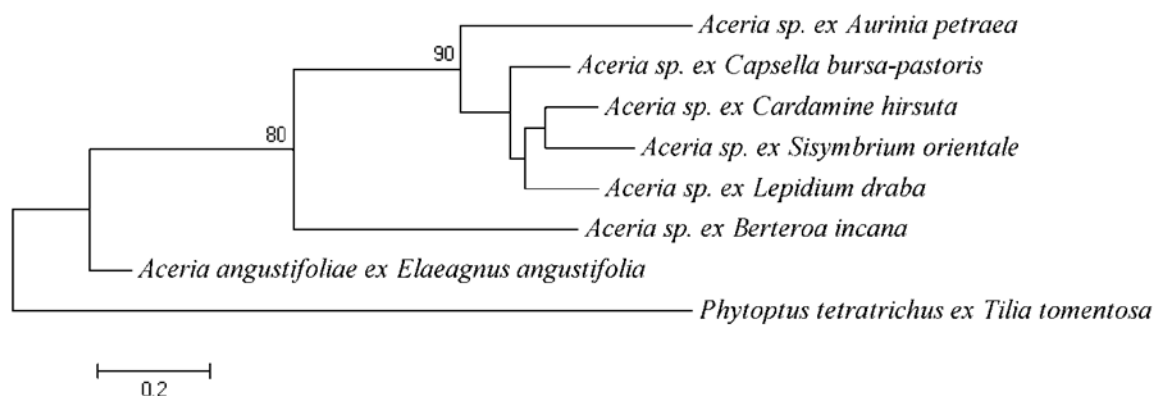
Aceria sp. ex Aurinia petraea

90

Aceria sp. ex Capsella bursa-pastoris

Aceria sp. ex Cardamine hirsuta

80

Aceria sp. ex Sisymbrium orientale

Aceria sp. ex Lepidium draba

Aceria sp. ex Berteroa incana

Aceria angustifoliae ex Elaeagnus angustifolia

Phytoptus tetratrichus ex Tilia tomentosa

0.2